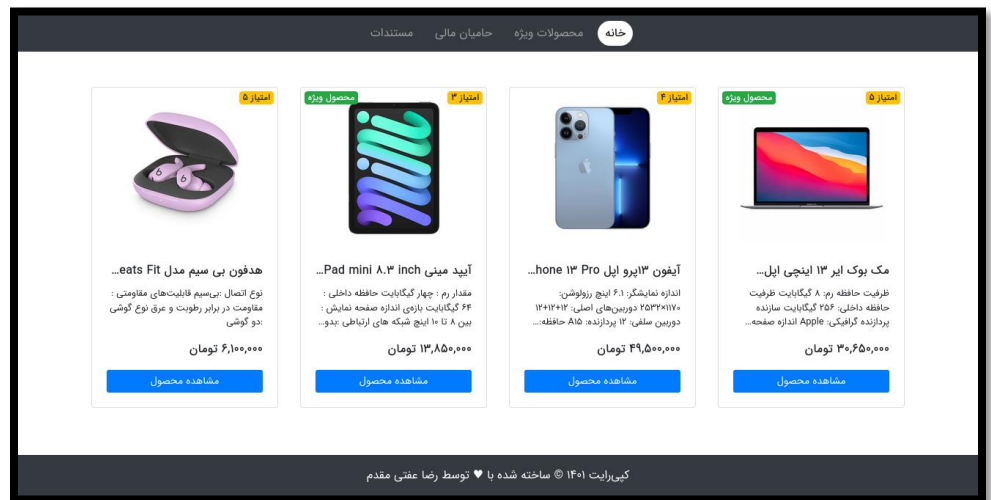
خانه محصولات ویژه حامیان مالی مستندات

امتیاز ۵ محصول ویژه

مک بوک ایر ۱۳ اینچی اپل...

ظرفیت حافظه رم: ۸ گیگابایت ظرفیت حافظه داخلی: ۲۵۶ گیگابایت سازنده پردازنده گرافیکی: Apple اندازه صفحه...

۳۰,۶۵۰,۰۰۰ تومان

مشاهده محصول

امتیاز ۴

آیفون ۱۳پرو اپل hone ۱۳ Pro...

اندازه نمایشگر: ۶.۱ اینچ رزولوشن: ۲۵۳۲×۱۱۷۰ دوربین‌های اصلی: ۱۲+۱۲+۱۲ دوربین سلفی: ۱۲ پردازنده: A۱۵ حافظه:...

۴۹,۵۰۰,۰۰۰ تومان

مشاهده محصول

امتیاز ۳ محصول ویژه

آیپد مینی Pad mini ۸.۳ inch...

مقدار رم : چهار گیگابایت حافظه داخلی : ۶۴ گیگابایت بازه‌ی اندازه صفحه نمایش : بین ۸ تا ۱۰ اینچ شبکه های ارتباطی :بدو...

۱۳,۸۵۰,۰۰۰ تومان

مشاهده محصول

امتیاز ۵

هدفون بی سیم مدل eats Fit...

نوع اتصال :بی‌سیم قابلیت‌های مقاومتی : مقاومت در برابر رطوبت و عرق نوع گوشی :دو گوشی

۶,۱۰۰,۰۰۰ تومان

مشاهده محصول

کپی‌رایت ۱۴۰۱ © ساخته شده با ♥ توسط رضا عفتی مقدم